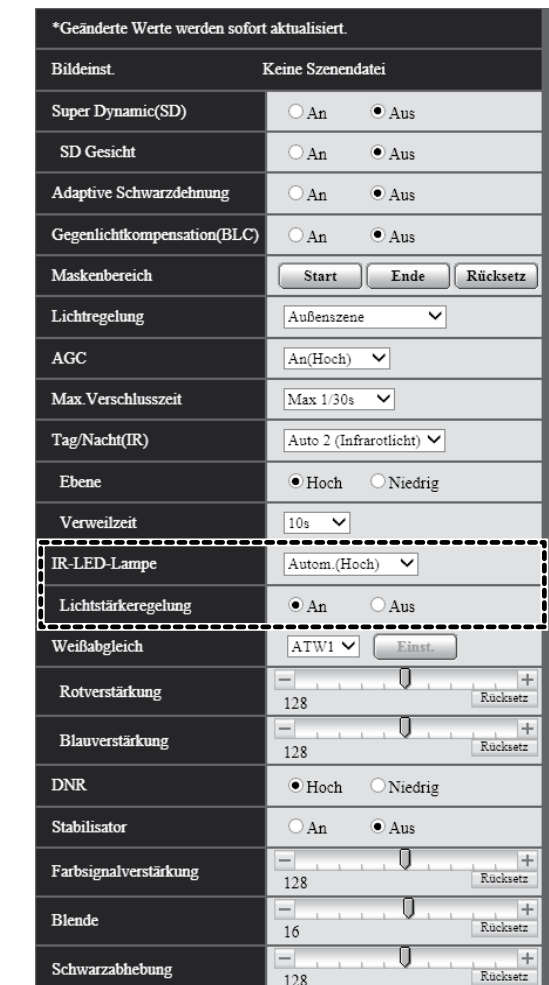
*Geänderte Werte werden sofort aktualisiert.

| Bildeinst. | Keine Szenendatei |
|---|---|
| Super Dynamic(SD) | An Aus |
| SD Gesicht | An Aus |
| Adaptive Schwarzdehnung | An Aus |
| Gegenlichtkompensation(BLC) | An Aus |
| Maskenbereich | Start Ende Rücksetz |
| Lichtregelung | Außenszene |
| AGC | An(Hoch) |
| Max.Verschlusszeit | Max 1/30s |
| Tag/Nacht(IR) | Auto 2 (Infrarotlicht) |
| Ebene | Hoch Niedrig |
| Verweilzeit | 10s |
| IR-LED-Lampe | Autom.(Hoch) |
| Lichtstärkeregelung | An Aus |
| Weißabgleich | ATW1 Einst. |
| Rotverstärkung | − + 128 Rücksetz |
| Blauverstärkung | − + 128 Rücksetz |
| DNR | Hoch Niedrig |
| Stabilisator | An Aus |
| Farbsignalverstärkung | − + 128 Rücksetz |
| Blende | − + 16 Rücksetz |
| Schwarzabhebung | − + 128 Rücksetz |